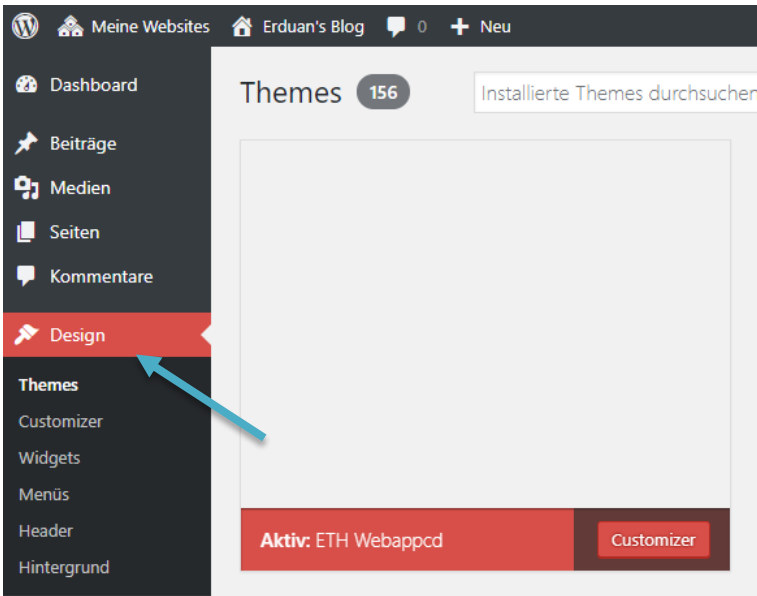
Meine Websites
Erduan's Blog
0
Neu

Dashboard
Beiträge
Medien
Seiten
Kommentare
Design
Themes
Customizer
Widgets
Menüs
Header
Hintergrund

Themes 156
Installierte Themes durchsuchen

Aktiv: ETH Webappcd
Customizer